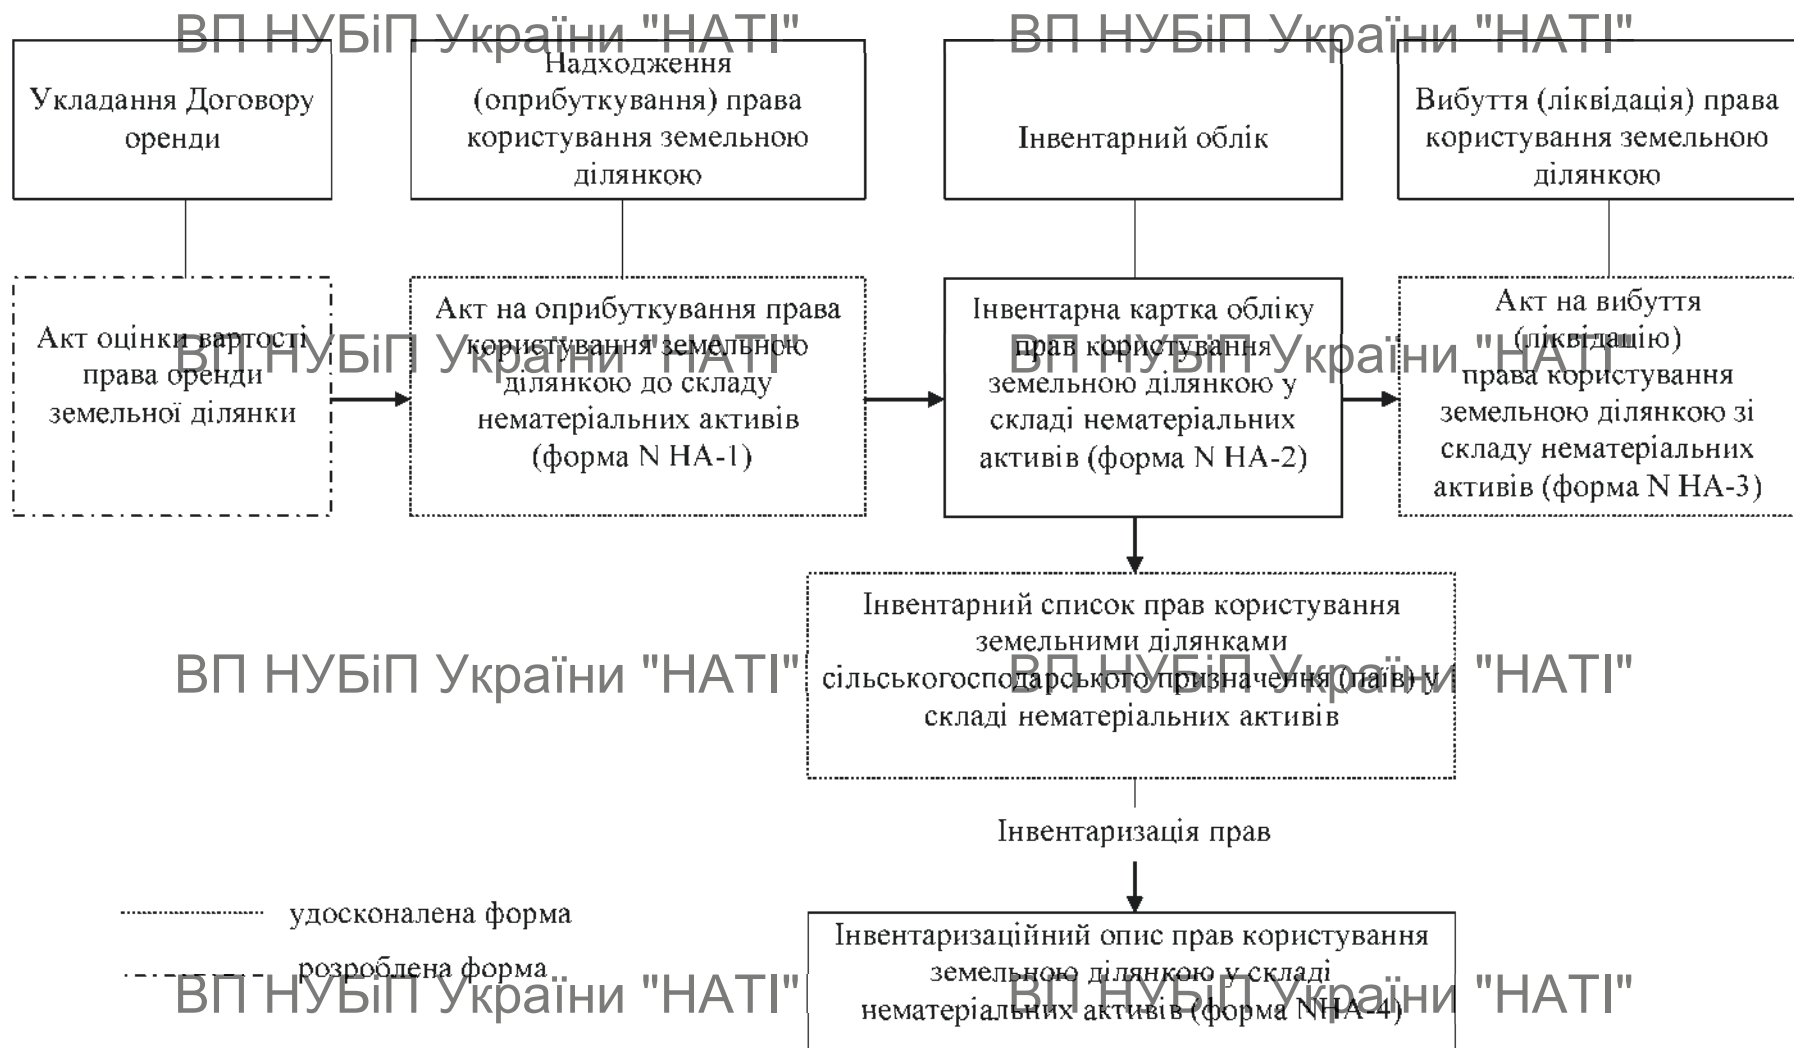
ВП НУБіП України "НАТІ"
ВП НУБіП України "НАТІ"

Укладання Договору оренди

Надходження (оприбуткування) права користування земельною ділянкою

Інвентарний облік

Вибуття (ліквідація) права користування земельною ділянкою

Акт оцінки вартості права оренди земельної ділянки

Акт на оприбуткування права користування земельною ділянкою до складу нематеріальних активів (форма N НА-1)

Інвентарна картка обліку прав користування земельною ділянкою у складі нематеріальних активів (форма N НА-2)

Акт на вибуття (ліквідацію) права користування земельною ділянкою зі складу нематеріальних активів (форма N НА-3)

ВП НУБіП України "НАТІ"
ВП НУБіП України "НАТІ"

Інвентарний список прав користування земельними ділянками сільськогосподарського призначення (паїв) у складі нематеріальних активів

ВП НУБіП України "НАТІ"
ВП НУБіП України "НАТІ"

Інвентаризація прав

удосконалена форма

розроблена форма

Інвентаризаційний опис прав користування земельною ділянкою у складі нематеріальних активів (форма NНА-4)

ВП НУБіП України "НАТІ"
ВП НУБіП України "НАТІ"